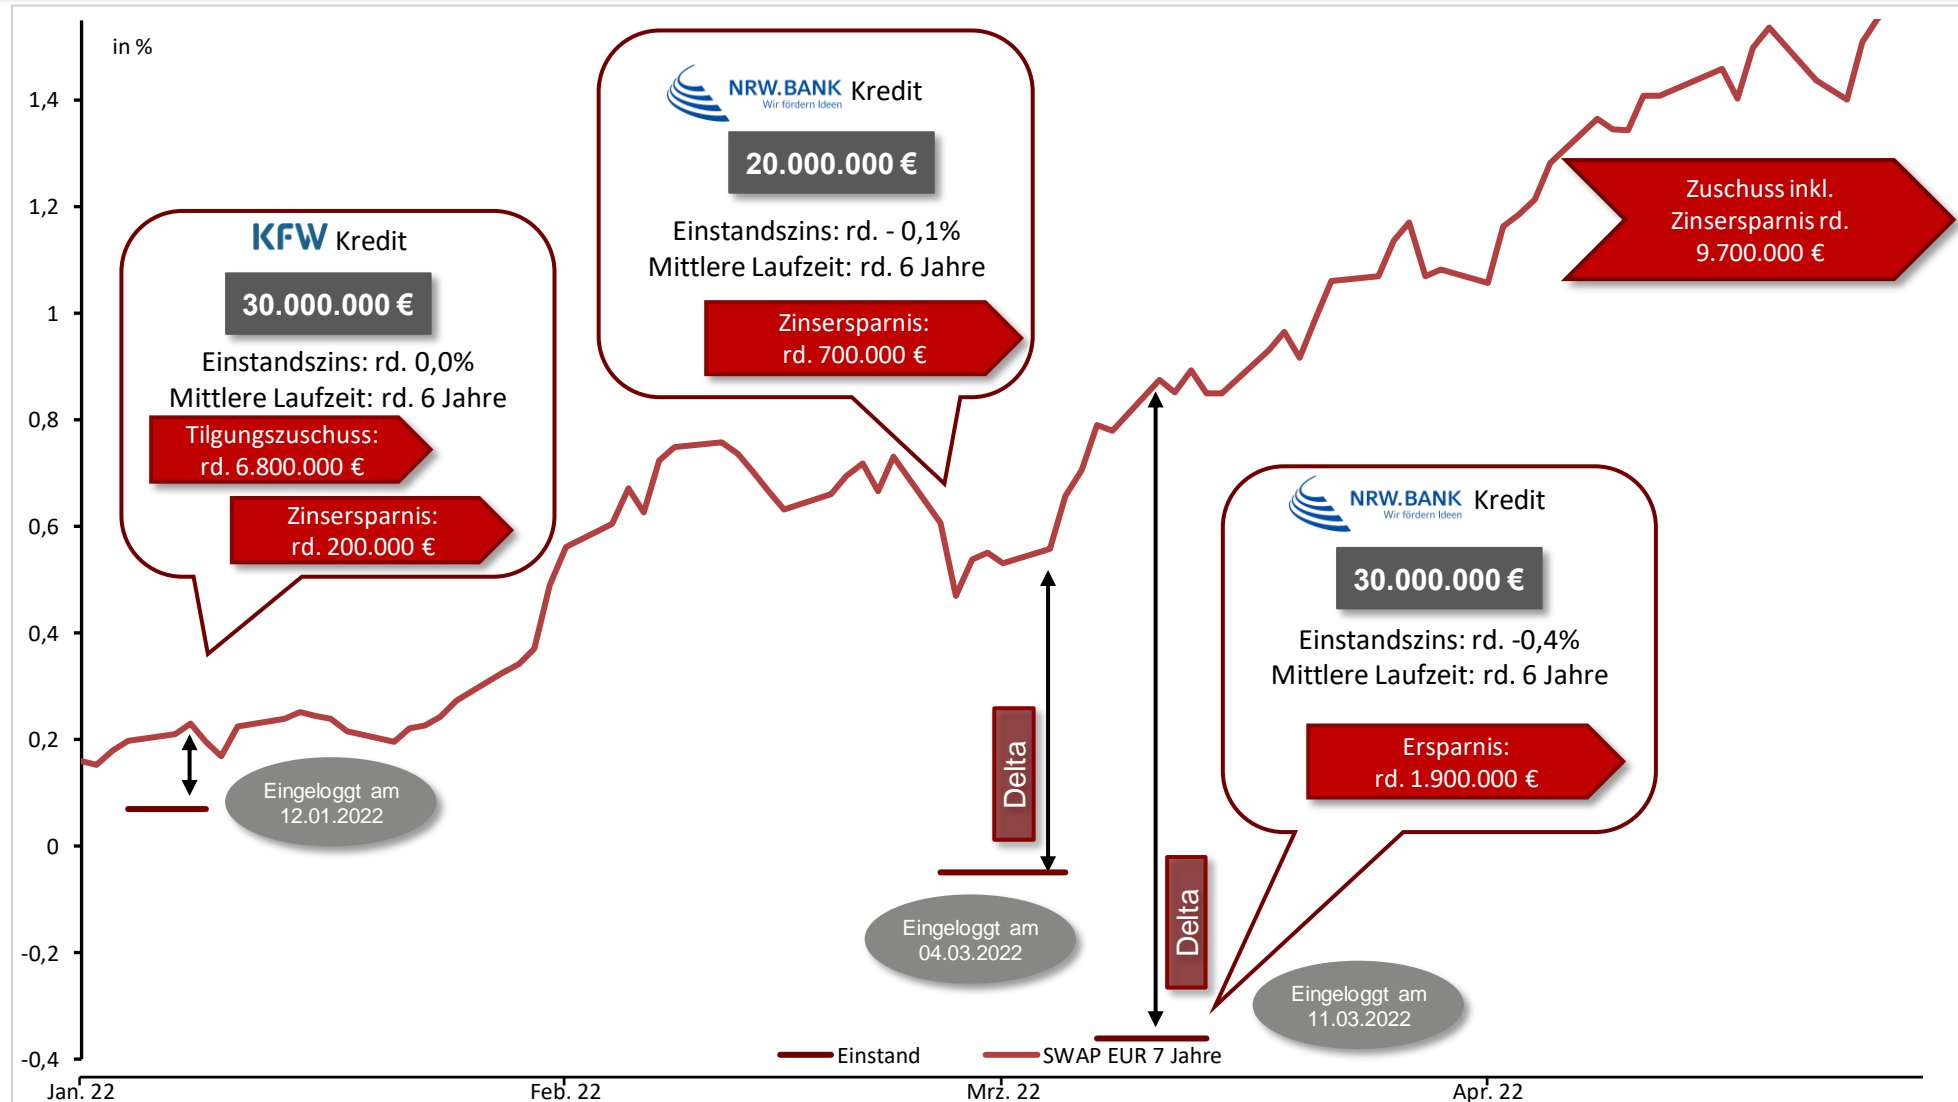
in %

1,4

1,2

1

0,8

0,6

0,4

0,2

0

-0,2

-0,4

Jan. 22

Feb. 22

Mrz. 22

Apr. 22

KFW Kredit

30.000.000 €

Einstandszins: rd. 0,0%
Mittlere Laufzeit: rd. 6 Jahre

Tilgungszuschuss:
rd. 6.800.000 €

Zinsersparnis:
rd. 200.000 €

NRW.BANK Wir fördern Ideen Kredit

20.000.000 €

Einstandszins: rd. - 0,1%
Mittlere Laufzeit: rd. 6 Jahre

Zinsersparnis:
rd. 700.000 €

Zuschuss inkl. Zinsersparnis rd. 9.700.000 €

NRW.BANK Wir fördern Ideen Kredit

30.000.000 €

Einstandszins: rd. -0,4%
Mittlere Laufzeit: rd. 6 Jahre

Ersparnis:
rd. 1.900.000 €

Eingeloggt am 12.01.2022

Delta

Eingeloggt am 04.03.2022

Delta

Eingeloggt am 11.03.2022

Einstand

SWAP EUR 7 Jahre